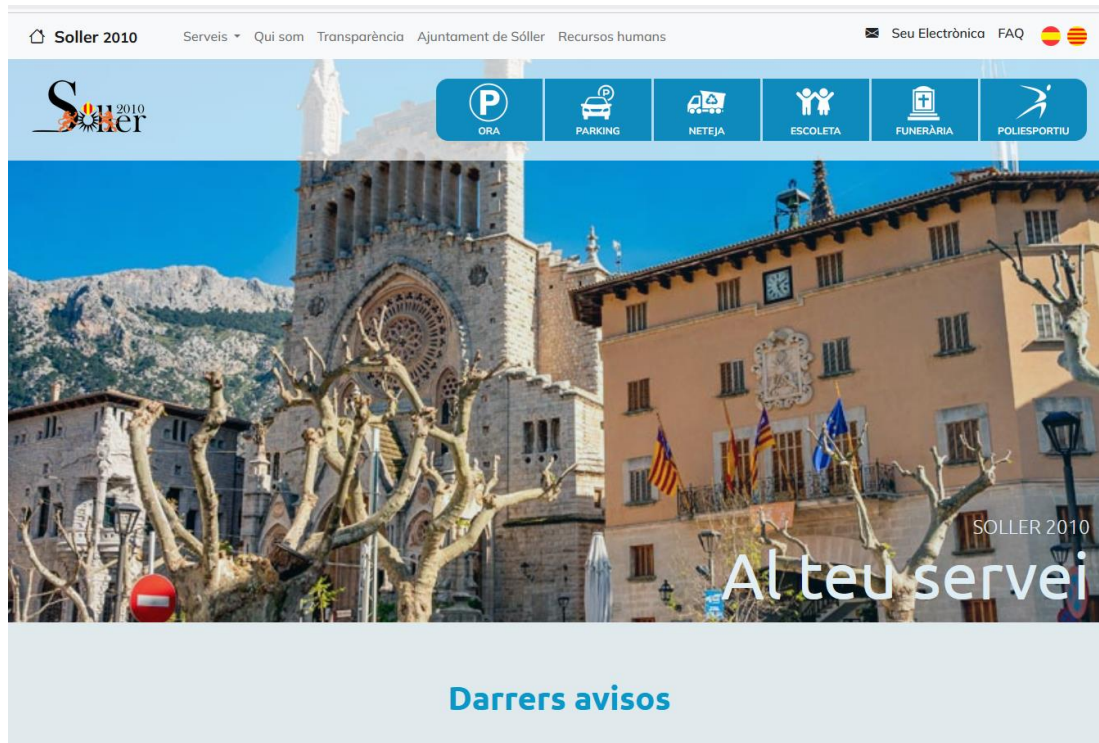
Soller 2010 Serveis Qui som Transparència Ajuntament de Sóller Recursos humans Seu Electrònica FAQ

Soller 2010

ORA PARKING NETEJA ESCOLETA FUNERÀRIA POLIESPORTIU

SOLLER 2010

Al teu servei

Darrers avisos